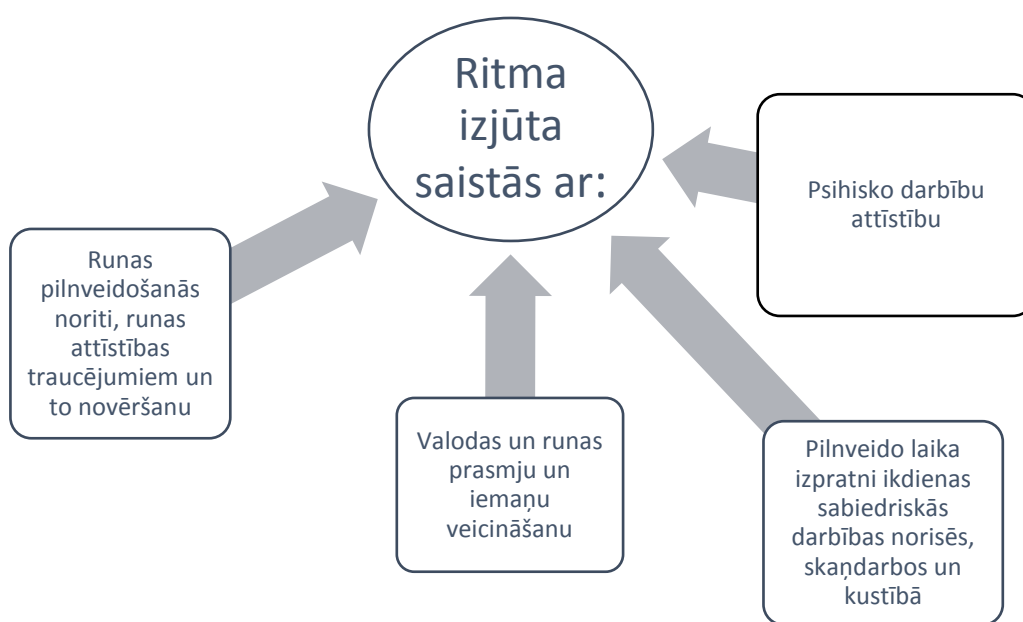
Ritma izjūta saistās ar:

Psihisko darbību attīstību

Runas pilnveidošanās noriti, runas attīstības traucējumiem un to novēršanu

Valodas un runas prasmju un iemaņu veicināšanu

Pilnveido laika izpratni ikdienas sabiedriskās darbības norisēs, skaņdarbos un kustībā